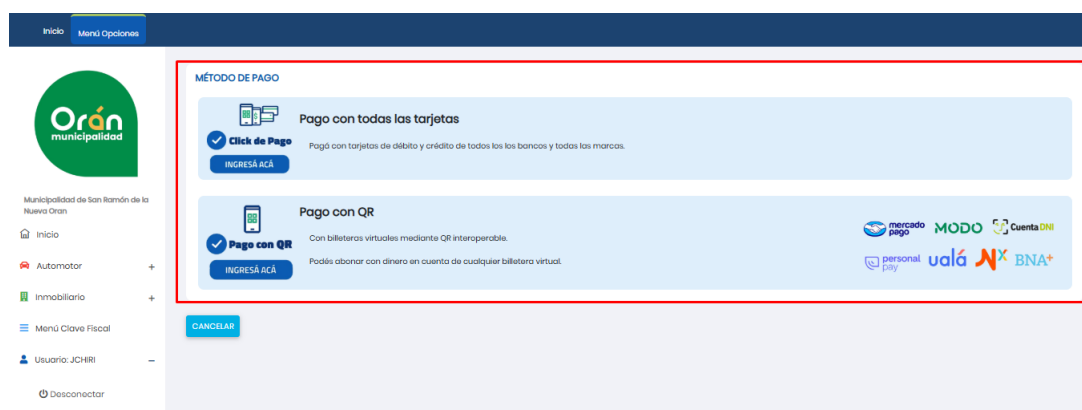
Inicio Menú Opciones

Orán municipalidad

Municipalidad de San Ramón de la Nueva Oran

Inicio

Automotor +

Inmobiliario +

Menú Clave Fiscal

Usuario: JCHIRI −

Desconectar

MÉTODO DE PAGO

Click de Pago

INGRESÁ ACÁ

Pago con todas las tarjetas

Pagá con tarjetas de débito y crédito de todos los bancos y todas las marcas.

Pago con QR

INGRESÁ ACÁ

Pago con QR

Con billeteras virtuales mediante QR interoperable.

Podés abonar con dinero en cuenta de cualquier billetera virtual.

mercado pago MODO Cuenta DNI

personal pay ualá NX BNA+

CANCELAR